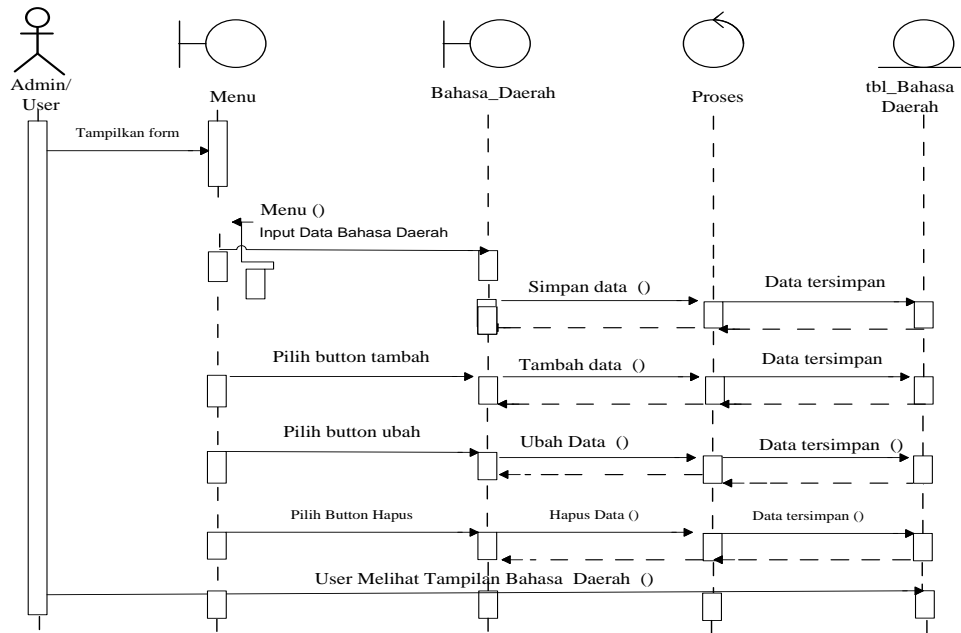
Admin/
User

Menu

Bahasa_Daerah

Proses

tbl_Bahasa
Daerah

Tampilkan form

Menu ()

Input Data Bahasa Daerah

Simpan data ()

Data tersimpan

Pilih button tambah

Tambah data ()

Data tersimpan

Pilih button ubah

Ubah Data ()

Data tersimpan ()

Pilih Button Hapus

Hapus Data ()

Data tersimpan ()

User Melihat Tampilan Bahasa Daerah ()